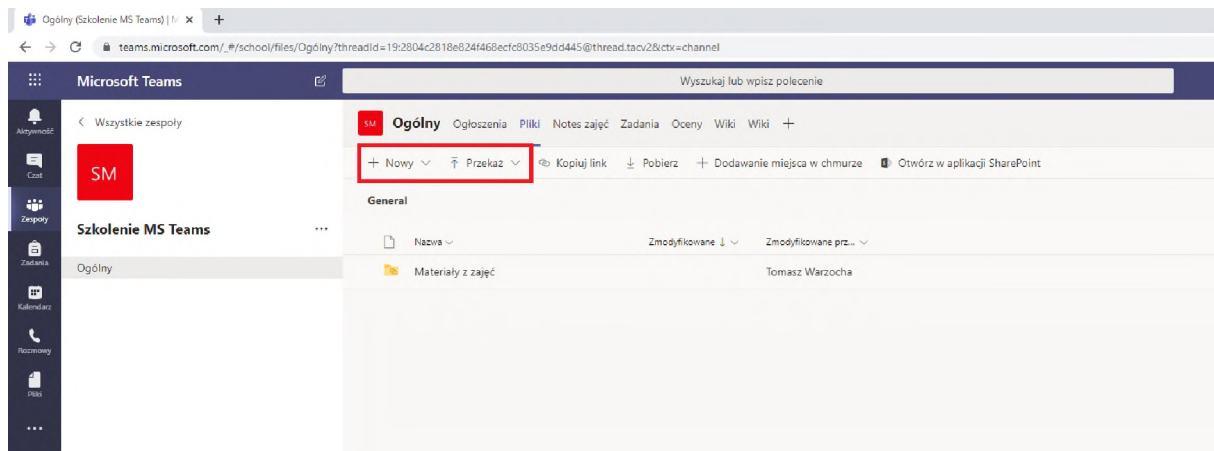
Ogólny (Szkolenie MS Teams) | M ×
+
teams.microsoft.com/_#/school/files/Ogólny?threadId=19:2804c2818e824f468ecfc8035e9dd445@thread.tacv2&ctx=channel

Microsoft Teams
Wyszukaj lub wpisz polecenie

Aktywność
Czat
Zespoły
Zadania
Kalendarz
Rozmowy
Pliki
...

< Wszystkie zespoły
SM
Szkolenie MS Teams ...
Ogólny

SM Ogólny Ogłoszenia Pliki Notes zajęć Zadania Oceny Wiki Wiki +

+ Nowy ∨ Przekaż ∨ Kopiuj link Pobierz + Dodawanie miejsca w chmurze Otwórz w aplikacji SharePoint

General

| Nazwa ∨ | Zmodyfikowane ↓ ∨ | Zmodyfikowane prz... ∨ |
|---|---|---|
| Materiały z zajęć | | Tomasz Warzocha |